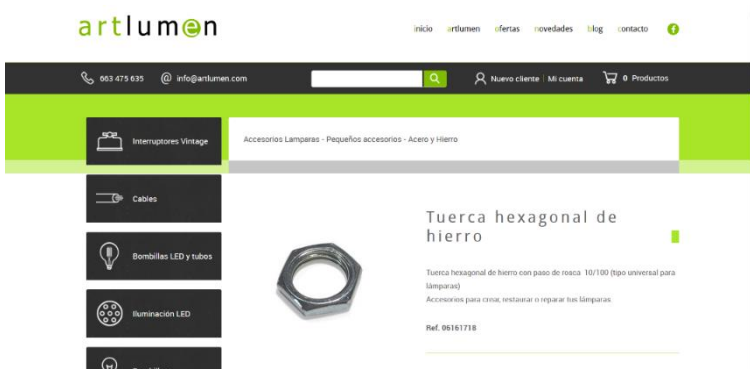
artlumen

inicio artlumen ofertas novedades blog contacto

663 475 635 info@artlumen.com

Nuevo cliente | Mi cuenta 0 Productos

Interruptores Vintage

Cables

Bombillas LED y tubos

Iluminación LED

Accesorios Lamparas - Pequeños accesorios - Acero y Hierro

Tuerca hexagonal de hierro

Tuerca hexagonal de hierro con paso de rosca 10/100 (tipo universal para lámparas)
Accesorios para crear, restaurar o reparar tus lámparas

Ref. 06161718